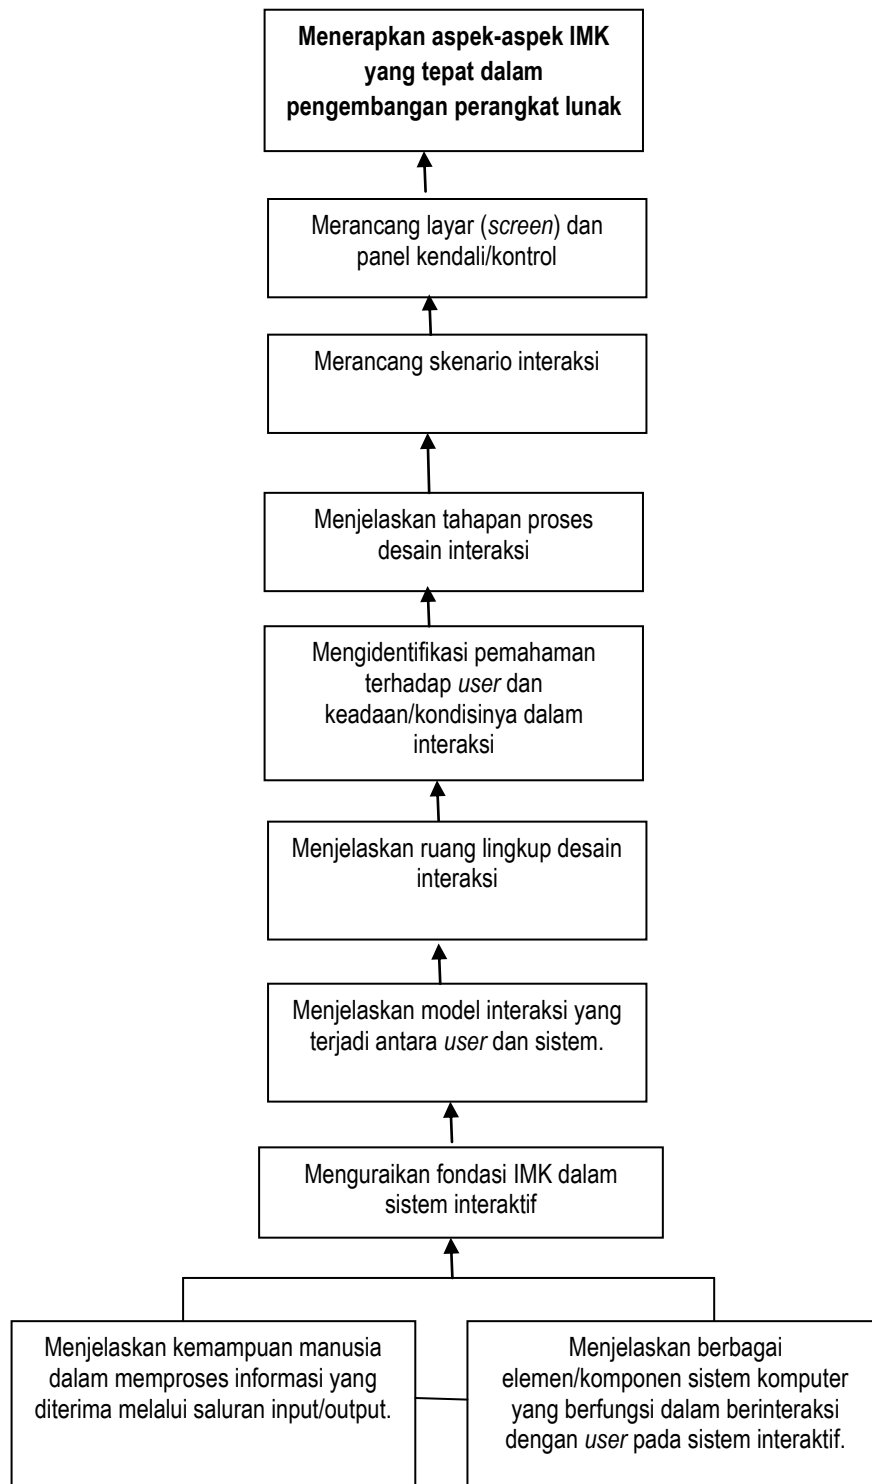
Menerapkan aspek-aspek IMK yang tepat dalam pengembangan perangkat lunak

Merancang layar (screen) dan panel kendali/kontrol

Merancang skenario interaksi

Menjelaskan tahapan proses desain interaksi

Mengidentifikasi pemahaman terhadap user dan keadaan/kondisinya dalam interaksi

Menjelaskan ruang lingkup desain interaksi

Menjelaskan model interaksi yang terjadi antara user dan sistem.

Menguraikan fondasi IMK dalam sistem interaktif

Menjelaskan kemampuan manusia dalam memproses informasi yang diterima melalui saluran input/output.

Menjelaskan berbagai elemen/komponen sistem komputer yang berfungsi dalam berinteraksi dengan user pada sistem interaktif.